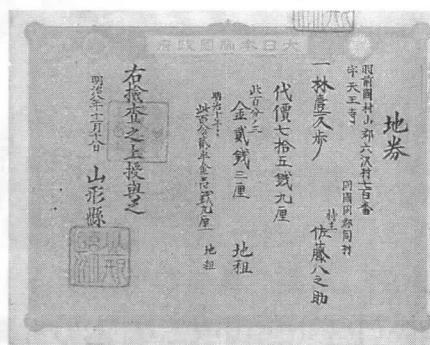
大日本帝國政府

地券

羽前國村山郡六沢村七百番
字天王寺

同國同郡同村
持主 佐藤八之助

一 林 直反歩

代價七拾五錢九厘

此百分ノ三
金貳錢三厘 地租

明治十年ヨリ
此百分ノ貳ヶ半金壹錢九厘 地租

右検査之上授與之

明治十二年十二月十八日

山形縣

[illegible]